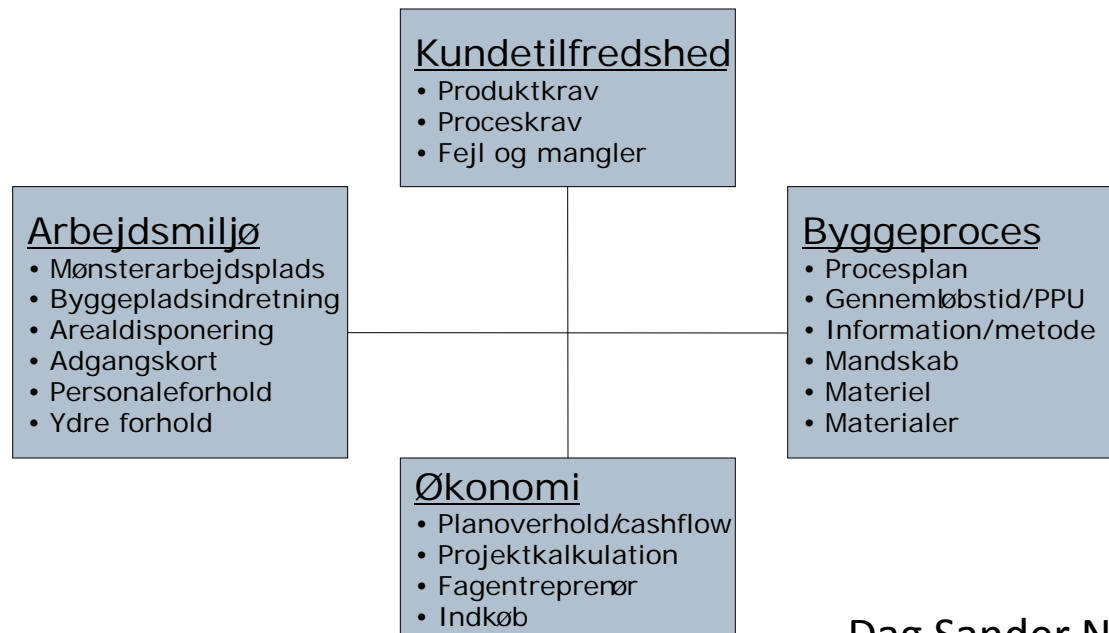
Kundetilfredshed
• Produktkrav
• Proceskrav
• Fejl og mangler

Arbejdsmiljø
• Mønsterarbejdsplads
• Byggepladsindretning
• Arealdisponering
• Adgangskort
• Personaleforhold
• Ydre forhold

Byggeproces
• Procesplan
• Gennemløbstid/PPU
• Information/metode
• Mandskab
• Materiel
• Materialer

Økonomi
• Planoverhold/cashflow
• Projektkalkulation
• Fagentreprenør
• Indkøb

Dag Sander N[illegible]